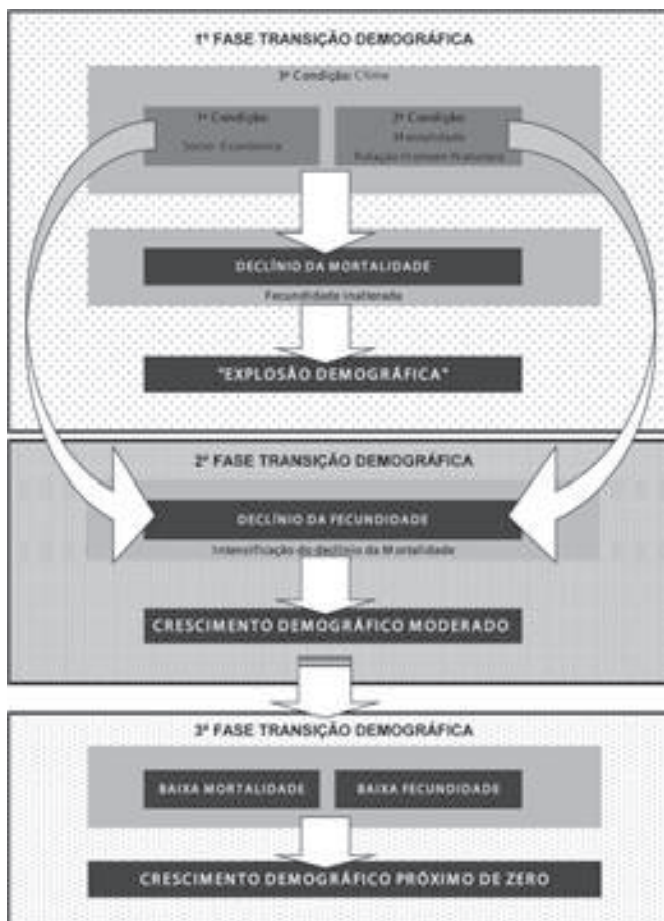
1ª FASE TRANSIÇÃO DEMOGRÁFICA

3ª Condição: Clima

1ª Condição
Sócio - Económica

2ª Condição
Mentalidade
Relação Homem-Natureza

DECLÍNIO DA MORTALIDADE

Fecundidade inalterada

"EXPLOSÃO DEMOGRÁFICA"

2ª FASE TRANSIÇÃO DEMOGRÁFICA

DECLÍNIO DA FECUNDIDADE

Intensificação do declínio da Mortalidade

CRESCIMENTO DEMOGRÁFICO MODERADO

3ª FASE TRANSIÇÃO DEMOGRÁFICA

BAIXA MORTALIDADE

BAIXA FECUNDIDADE

CRESCIMENTO DEMOGRÁFICO PRÓXIMO DE ZERO